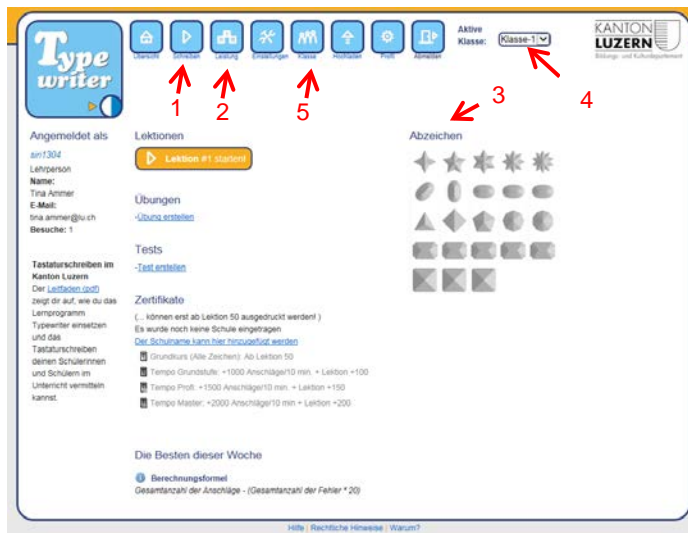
Type writer

Übersicht Schreiben Leistung Einstellungen Klasse Hochladen Profil Abmelden

Aktive Klasse: Klasse-1

KANTON LUZERN
Bildungs- und Kulturdepartement

1 2 5 3 4

Angemeldet als
sin1304
Lehrperson
Name:
Tina Ammer
E-Mail:
tina.ammer@lu.ch
Besuche: 1

Tastaturschreiben im Kanton Luzern
Der Leitfaden (pdf) zeigt dir auf, wie du das Lernprogramm Typewriter einsetzen und das Tastaturschreiben deinen Schülerinnen und Schülern im Unterricht vermitteln kannst.

Lektionen
Lektion #1 starten!

Übungen
-Übung erstellen

Tests
-Test erstellen

Zertifikate
(... können erst ab Lektion 50 ausgedruckt werden! )
Es wurde noch keine Schule eingetragen
Der Schulname kann hier hinzugefügt werden
Grundkurs (Alle Zeichen): Ab Lektion 50
Tempo Grundstufe: +1000 Anschläge/10 min. + Lektion +100
Tempo Profi: +1500 Anschläge/10 min. + Lektion +150
Tempo Master: +2000 Anschläge/10 min + Lektion +200

Abzeichen

Die Besten dieser Woche

Berechnungsformel
Gesamtanzahl der Anschläge - (Gesamtanzahl der Fehler * 20)

Hilfe | Rechtliche Hinweise | Warum?